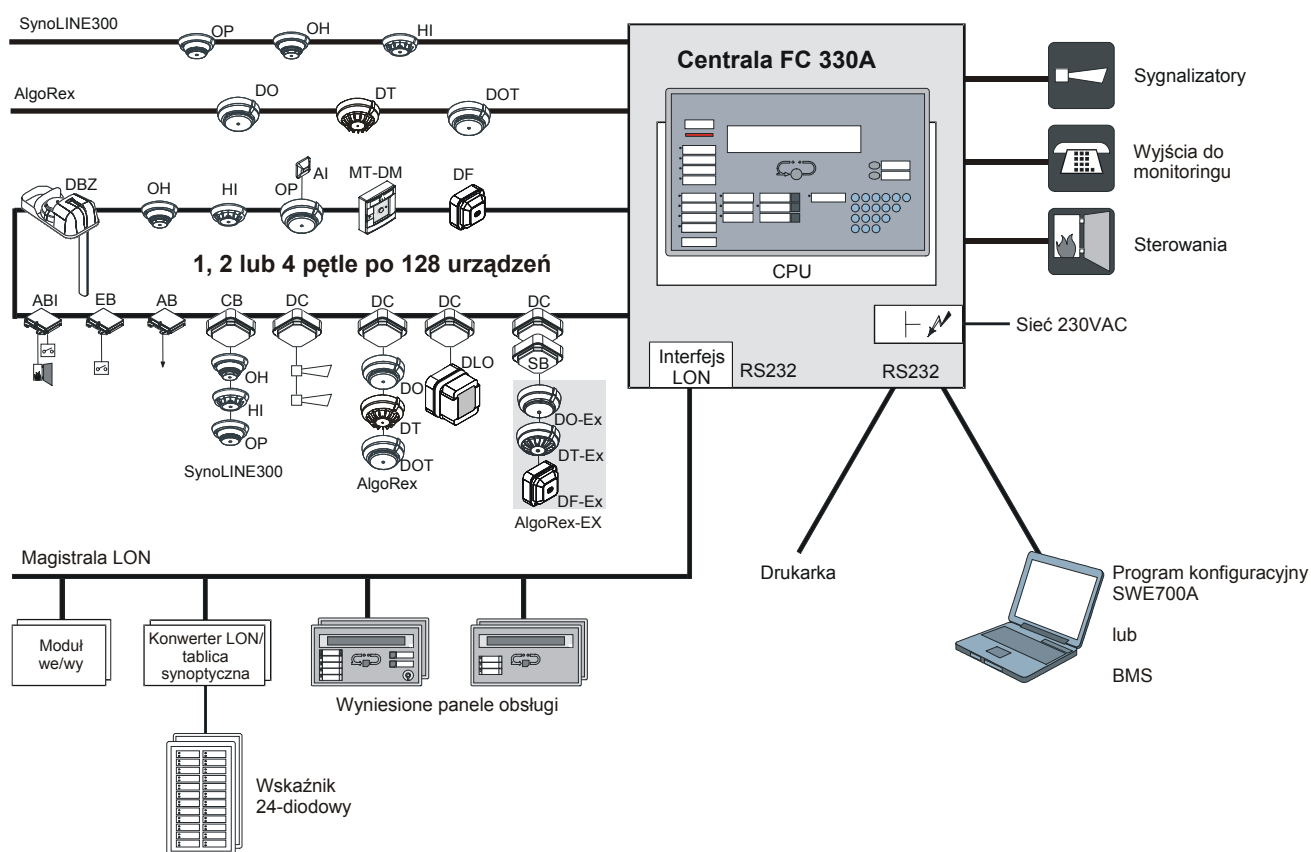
SynoLINE300
OP
OH
HI

AlgoRex
DO
DT
DOT

Centrala FC 330A

CPU

Sygnalizatory

Wyjścia do monitoringu

Sterowania

DBZ
OH
HI
OP
AI
MT-DM
DF

1, 2 lub 4 pętle po 128 urządzeń

ABI
EB
AB
CB
DC
DC
DC
DC
SB

OH
HI
OP
SynoLINE300

DO
DT
DOT
AlgoRex

DLO

DO-Ex
DT-Ex
DF-Ex
AlgoRex-EX

Sieć 230VAC

Interfejs LON
RS232
RS232

Magistrala LON

Drukarka

Program konfiguracyjny SWE700A

lub

BMS

Moduł we/wy

Konwerter LON/ tablica synoptyczna

Wyniesione panele obsługi

Wskaźnik 24-diodowy